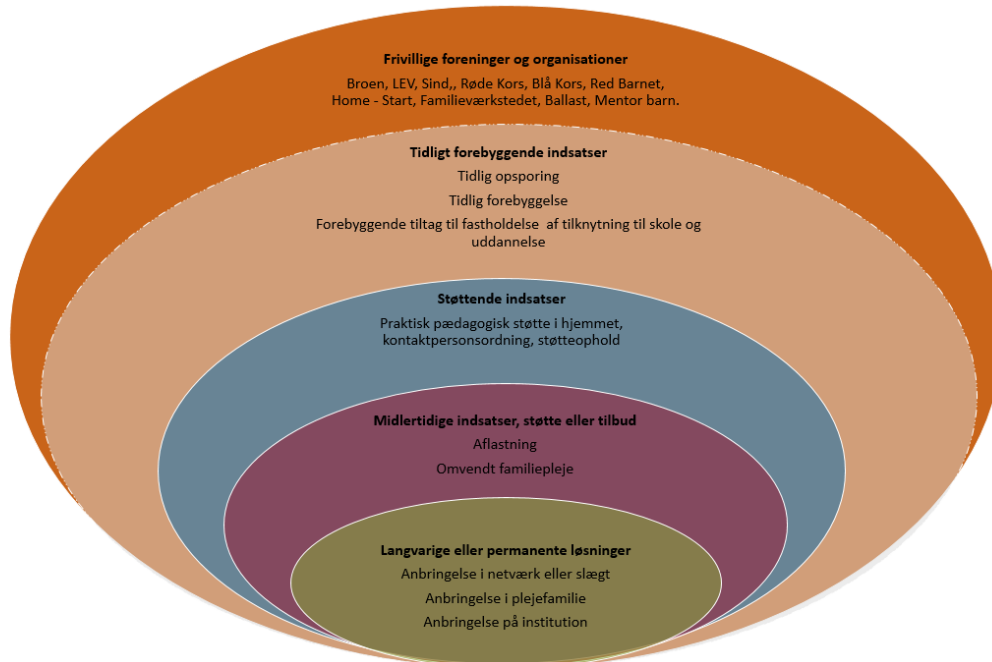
Frivillige foreninger og organisationer

Broen, LEV, Sind,, Røde Kors, Blå Kors, Red Barnet, Home - Start, Familieværkstedet, Ballast, Mentor barn.

Tidligt forebyggende indsatser

Tidlig opsporing

Tidlig forebyggelse

Forebyggende tiltag til fastholdelse af tilknytning til skole og uddannelse

Støttende indsatser

Praktisk pædagogisk støtte i hjemmet, kontaktpersonsordning, støtteophold

Midlertidige indsatser, støtte eller tilbud

Aflastning

Omvendt familiepleje

Langvarige eller permanente løsninger

Anbringelse i netværk eller slægt

Anbringelse i plejefamilie

Anbringelse på institution